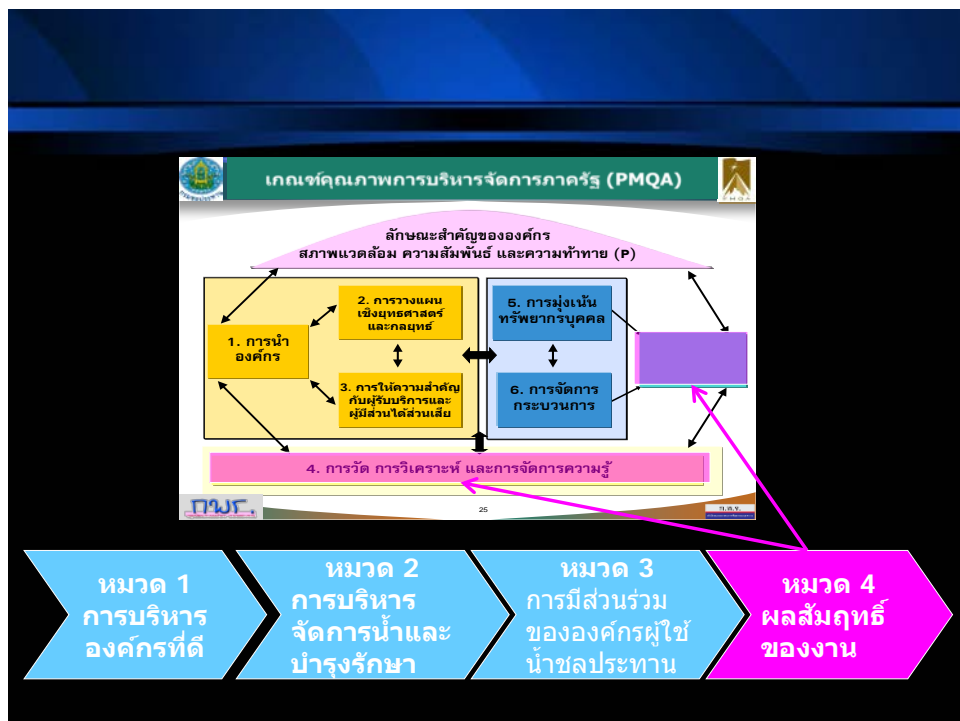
เกณฑ์คุณภาพการบริหารจัดการภาครัฐ (PMQA)

ลักษณะสำคัญขององค์กร
สภาพแวดล้อม ความสัมพันธ์ และความท้าทาย (P)

1. การนำองค์กร

2. การวางแผนเชิงยุทธศาสตร์และกลยุทธ์

3. การให้ความสำคัญกับผู้รับบริการและผู้มีส่วนได้ส่วนเสีย

5. การมุ่งเน้นทรัพยากรบุคคล

6. การจัดการกระบวนการ

4. การวัด การวิเคราะห์ และการจัดการความรู้

กพร.

25

ก.พ.ร.

หมวด 1
การบริหารองค์กรที่ดี

หมวด 2
การบริหารจัดการน้ำและบำรุงรักษา

หมวด 3
การมีส่วนร่วมขององค์กรผู้ใช้น้ำชลประทาน

หมวด 4
ผลสัมฤทธิ์ของงาน